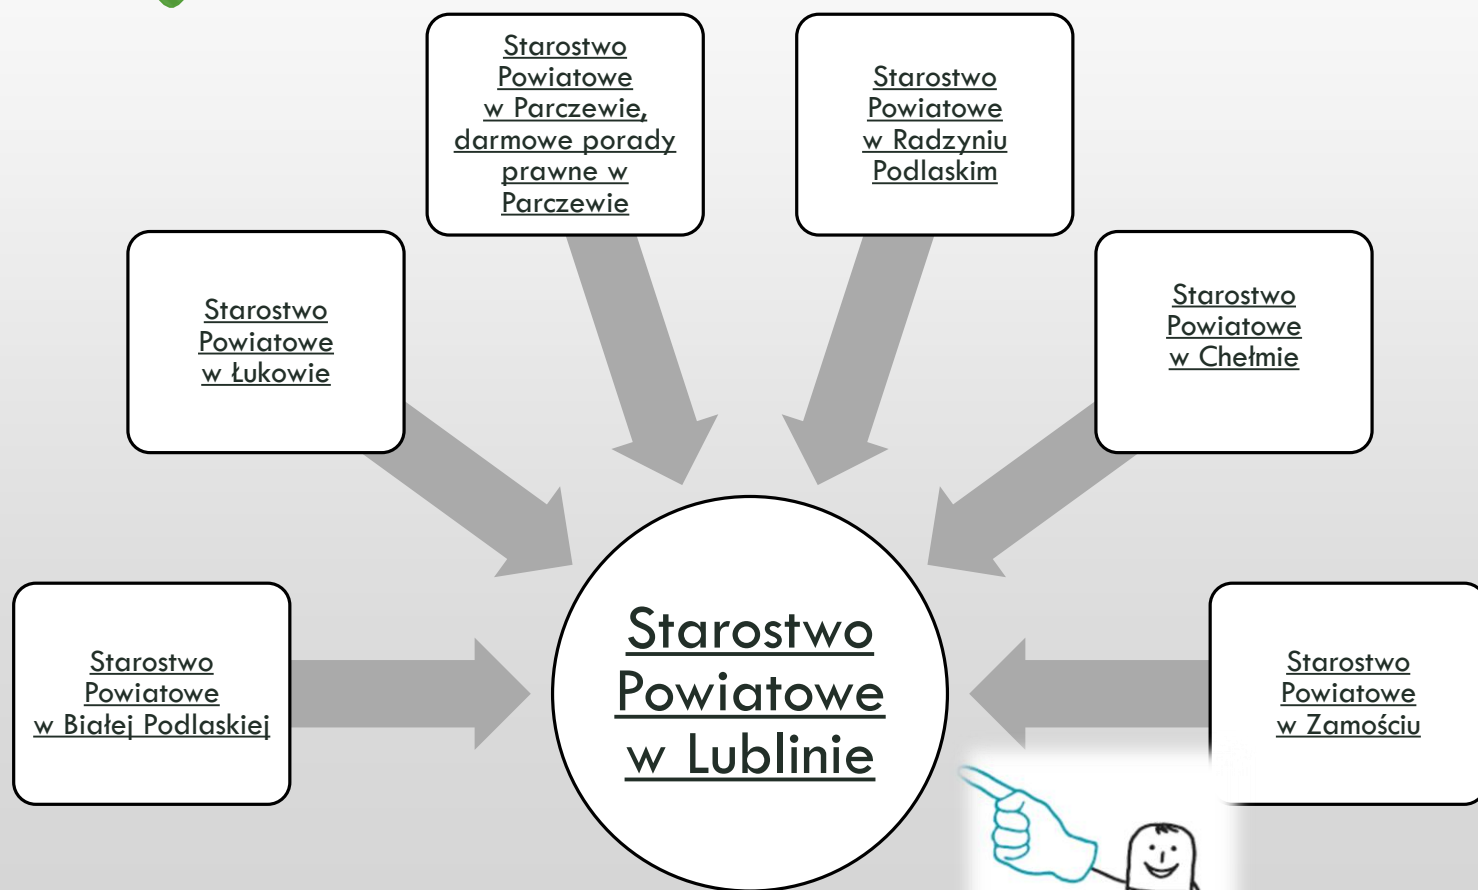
Starostwo Powiatowe w Parczewie, darmowe porady prawne w Parczewie

Starostwo Powiatowe w Radzyniu Podlaskim

Starostwo Powiatowe w Łukowie

Starostwo Powiatowe w Chełmie

Starostwo Powiatowe w Białej Podlaskiej

Starostwo Powiatowe w Lublinie

Starostwo Powiatowe w Zamościu